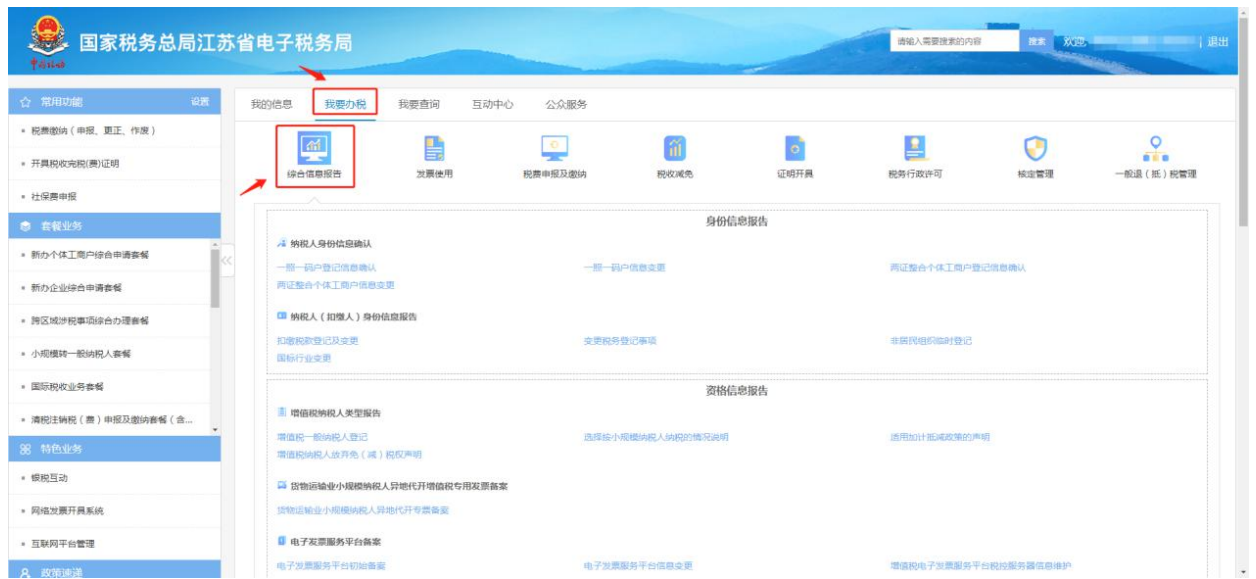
国家税务总局江苏省电子税务局

请输入需要搜索的内容 搜索 欢迎 | 退出

常用功能 设置
税费缴纳（申报、更正、作废）
开具税收完税(费)证明
社保费申报
套餐业务
新办个体工商户综合申请套餐
新办企业综合申请套餐
跨区域涉税事项综合办理套餐
小规模转一般纳税人套餐
国际税收业务套餐
清税注销税（费）申报及缴纳套餐（含...
特色业务
银税互动
网络发票开具系统
互联网平台管理
政策速递

我的信息 我要办税 我要查询 互动中心 公众服务

综合信息报告 发票使用 税费申报及缴纳 税收减免 证明开具 税务行政许可 核定管理 一般退（抵）税管理

身份信息报告
纳税人身份信息确认
一照一码户登记信息确认 一照一码户信息变更 两证整合个体工商户登记信息确认
两证整合个体工商户信息变更
纳税人（扣缴人）身份信息报告
扣缴税款登记及变更 变更税务登记事项 非居民组织临时登记
国标行业变更

资格信息报告
增值税纳税人类型报告
增值税一般纳税人登记 选择按小规模纳税人纳税的情况说明 适用加计抵减政策的声明
增值税纳税人放弃免（减）税权声明
货物运输业小规模纳税人异地代开增值税专用发票备案
货物运输业小规模纳税人异地代开专票备案
电子发票服务平台备案
电子发票服务平台初始备案 电子发票服务平台信息变更 增值税电子发票服务平台税控服务器信息维护